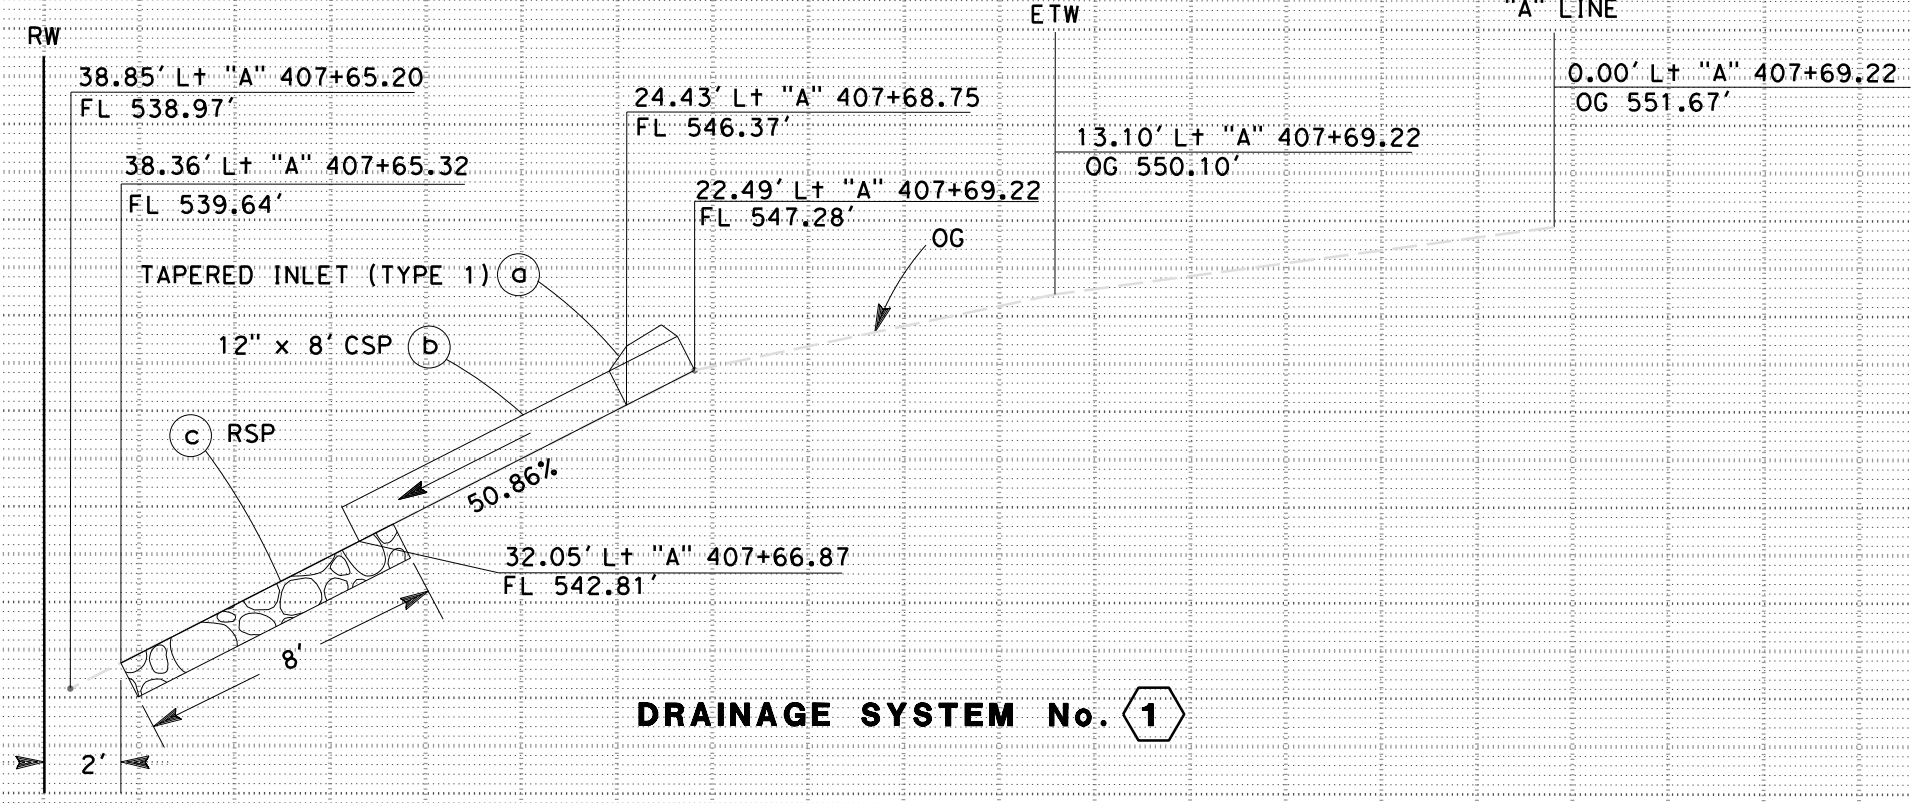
RW

ETW

"A" LINE

38.85′ Lt "A" 407+65.20
FL 538.97′

24.43′ Lt "A" 407+68.75
FL 546.37′

0.00′ Lt "A" 407+69.22
OG 551.67′

13.10′ Lt "A" 407+69.22
OG 550.10′

38.36′ Lt "A" 407+65.32
FL 539.64′

22.49′ Lt "A" 407+69.22
FL 547.28′

OG

TAPERED INLET (TYPE 1) a

12" x 8′ CSP b

c RSP

50.86%

32.05′ Lt "A" 407+66.87
FL 542.81′

8′

2′

DRAINAGE SYSTEM No. 1